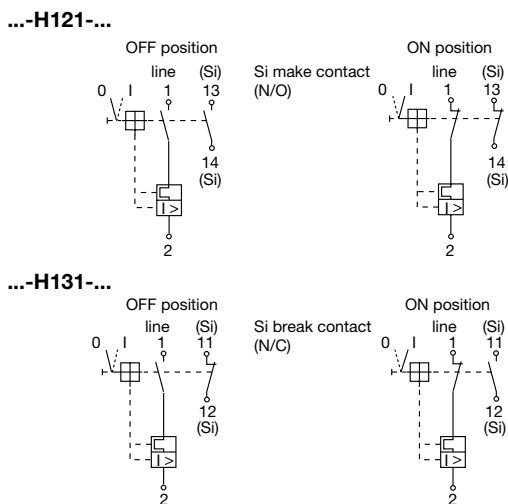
...-H121-...

OFF position

0 I line 1 (Si) 13

14 (Si)

I >

2

Si make contact (N/O)

ON position

0 I line 1 (Si) 13

14 (Si)

I >

2

...-H131-...

OFF position

0 I line 1 (Si) 11

12 (Si)

I >

2

Si break contact (N/C)

ON position

0 I line 1 (Si) 11

12 (Si)

I >

2